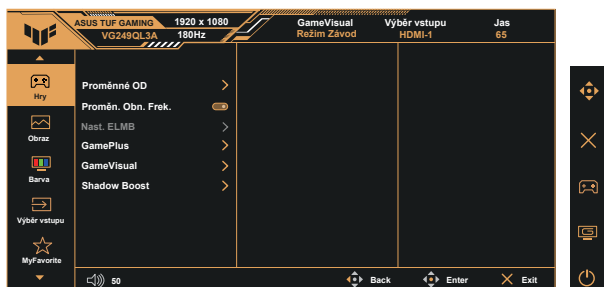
ASUS TUF GAMING 1920 x 1080
VG249QL3A 180Hz

GameVisual
Režim Závod

Výběr vstupu
HDMI-1

Jas
65

Hry
Obraz
Barva
Výběr vstupu
MyFavorite

Proměnné OD
Proměn. Obn. Frek.
Nast. ELMB
GamePlus
GameVisual
Shadow Boost

50
Back
Enter
Exit